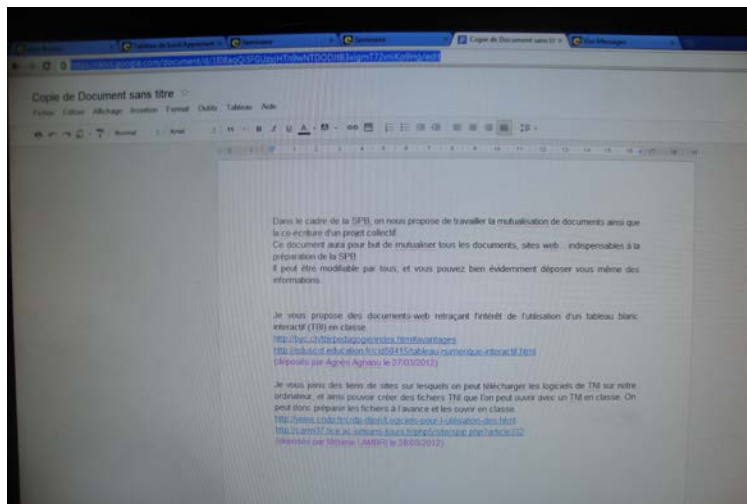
Tableau de bord Apprenant | Séminaire | Séminaire | Copie de Document sans tit | Vos Messages

https://docs.google.com/document/d/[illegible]/edit

Copie de Document sans titre

Fichier Édition Affichage Insertion Format Outils Tableau Aide

Normal Arial 11 B I U

Dans le cadre de la SPB, on nous propose de travailler la mutualisation de documents ainsi que la co-écriture d'un projet collectif.
Ce document aura pour but de mutualiser tous les documents, sites web... indispensables à la préparation de la SPB.
Il peut être modifiable par tous, et vous pouvez bien évidemment déposer vous même des informations.

Je vous propose des documents-web retraçant l'intérêt de l'utilisation d'un tableau blanc interactif (TBI) en classe.
http://tbyc.ch/tbi/pedagogie/index.html#avantages
http://eduscol.education.fr/cid58415/tableau-numerique-interactif.html
(déposés par Agnès Agnanu le 27/03/2012)

Je vous joins des liens de sites sur lesquels on peut télécharger les logiciels de TNI sur notre ordinateur, et ainsi pouvoir créer des fichiers TNI que l'on peut ouvrir avec un TNI en classe. On peut donc préparer les fichiers à l'avance et les ouvrir en classe.
http://www.crdp-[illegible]/logiciels-pour-l-utilisation-des-tni
http://carm37.tice.ac-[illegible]/spip/article332
(déposés par Mélanie LAMBRI le 28/03/2012)